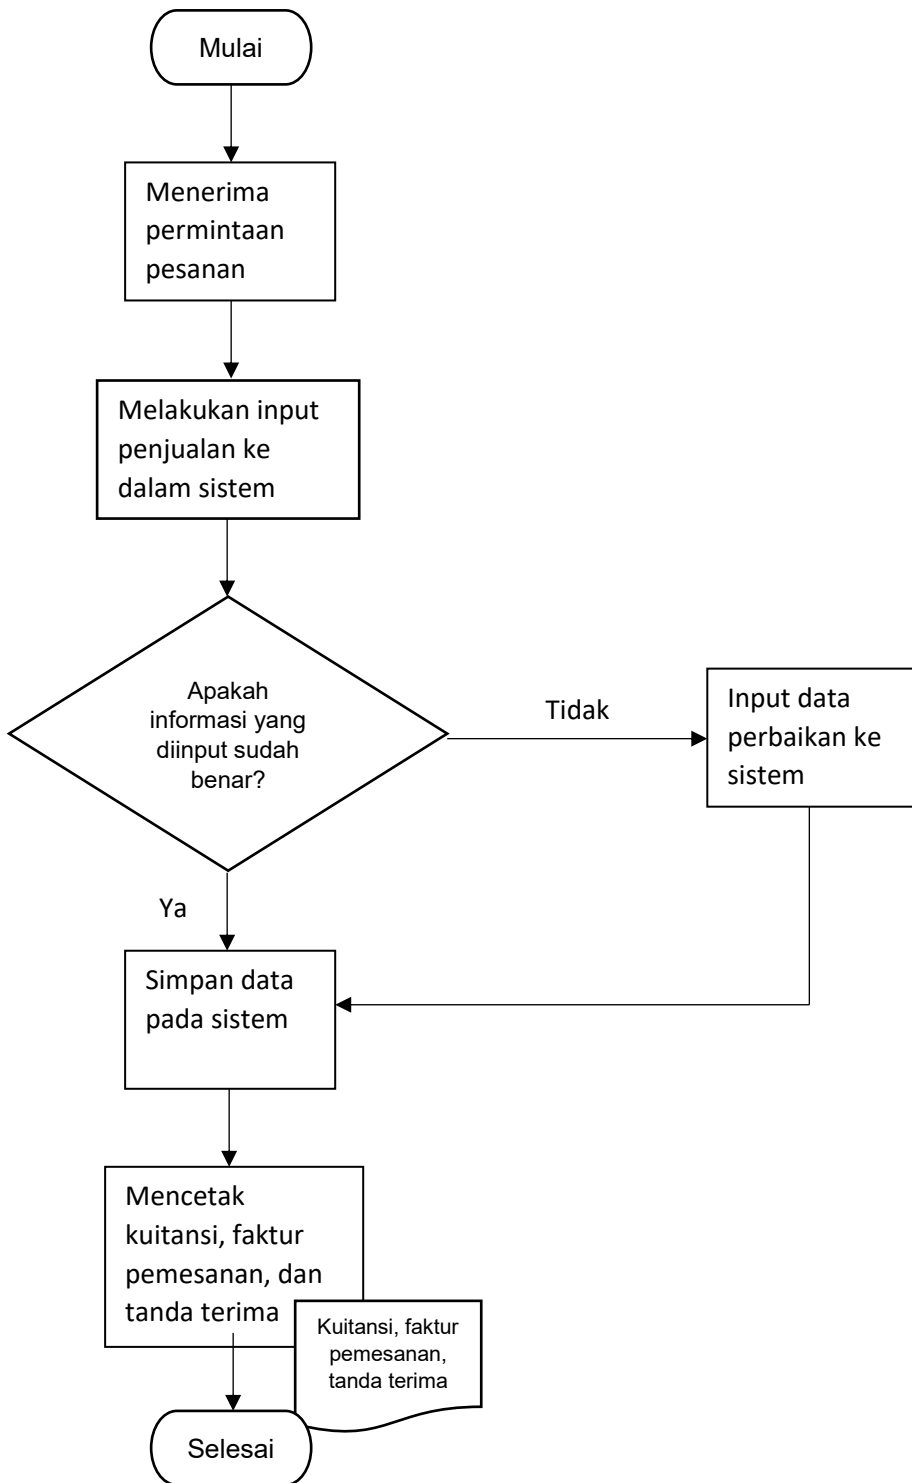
Mulai

Menerima permintaan pesanan

Melakukan input penjualan ke dalam sistem

Apakah informasi yang diinput sudah benar?

Tidak

Input data perbaikan ke sistem

Ya

Simpan data pada sistem

Mencetak kuitansi, faktur pemesanan, dan tanda terima

Kuitansi, faktur pemesanan, tanda terima

Selesai